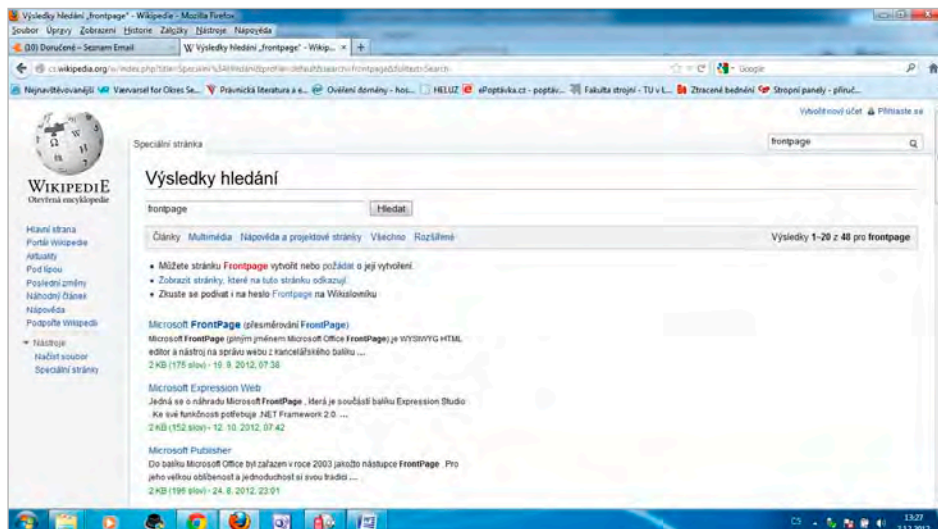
Výsledky hledání „frontpage" - Wikipedie - Mozilla Firefox

Soubor Úpravy Zobrazení Historie Záložky Nástroje Nápověda

(10) Doručené – Seznam Email

Výsledky hledání „frontpage" - Wikip... ×

cs.wikipedia.org/w/index.php?title=Speciální%3AHledání&profile=default&search=frontpage&fulltext=Search

Google

Nejnavštěvovanější Værvarsel for Okres Se... Právnická literatura a e... Ověření domény - hos... HELUZ ePoptávka.cz - poptáv... Fakulta strojní - TU v L... Ztracené bednění Stropní panely - příruč...

Vytvoření nový účet Přihlaste se

WIKIPEDIE
Otevřená encyklopedie

Speciální stránka

frontpage

Výsledky hledání

frontpage Hledat

Články Multimédia Nápověda a projektové stránky Všechno Rozšířené

Výsledky 1–20 z 48 pro frontpage

Hlavní strana
Portál Wikipedie
Aktuality
Pod lípou
Poslední změny
Náhodný článek
Nápověda
Podpořte Wikipedii

Nástroje
Načíst soubor
Speciální stránky

• Můžete stránku Frontpage vytvořit nebo požádat o její vytvoření.
• Zobrazit stránky, které na tuto stránku odkazují.
• Zkuste se podívat i na heslo Frontpage na Wikislovníku

Microsoft FrontPage (přesměrování FrontPage)
Microsoft FrontPage (plným jménem Microsoft Office FrontPage) je WYSIWYG HTML editor a nástroj na správu webu z kancelářského balíku ...
2 KB (175 slov) - 10. 9. 2012, 07:38

Microsoft Expression Web
Jedná se o náhradu Microsoft FrontPage , která je součástí balíku Expression Studio . Ke své funkčnosti potřebuje .NET Framework 2.0 . ...
2 KB (152 slov) - 12. 10. 2012, 07:42

Microsoft Publisher
Do balíku Microsoft Office byl zařazen v roce 2003 jakožto nástupce FrontPage . Pro jeho velkou oblíbenost a jednoduchost si svou tradici ...
2 KB (195 slov) - 24. 8. 2012, 23:01

CS 13:27 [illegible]